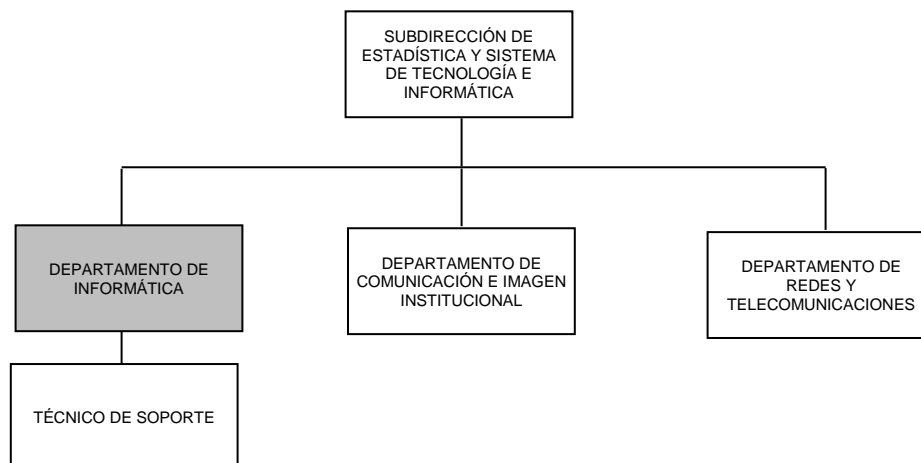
SUBDIRECCIÓN DE ESTADÍSTICA Y SISTEMA DE TECNOLOGÍA E INFORMÁTICA

DEPARTAMENTO DE INFORMÁTICA

DEPARTAMENTO DE COMUNICACIÓN E IMAGEN INSTITUCIONAL

DEPARTAMENTO DE REDES Y TELECOMUNICACIONES

TÉCNICO DE SOPORTE